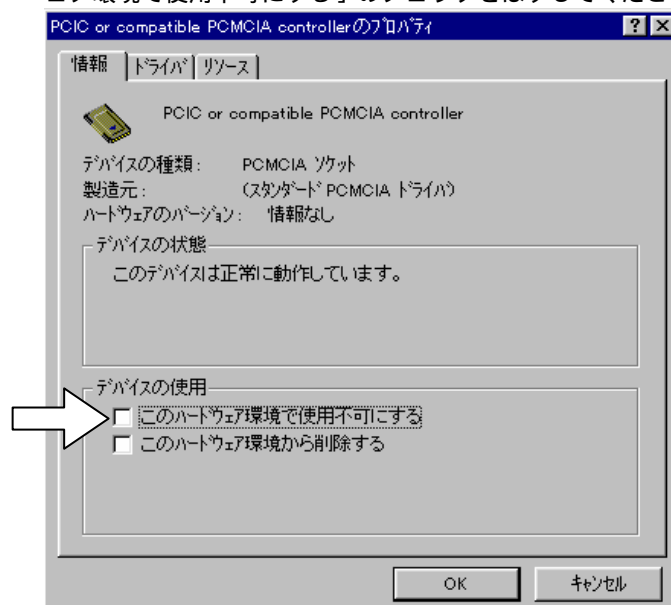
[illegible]

PCIC or compatible PCMCIA controllerのﾌﾟﾛﾊﾟﾃｨ

情報 | ﾄﾞﾗｲﾊﾞ | ﾘｿｰｽ

PCIC or compatible PCMCIA controller

ﾃﾞﾊﾞｲｽの種類: PCMCIA ｿｹｯﾄ
製造元: (ｽﾀﾝﾀﾞｰﾄﾞ PCMCIA ﾄﾞﾗｲﾊﾞ)
ﾊｰﾄﾞｳｪｱのﾊﾞｰｼﾞｮﾝ: 情報なし

ﾃﾞﾊﾞｲｽの状態
このﾃﾞﾊﾞｲｽは正常に動作しています。

ﾃﾞﾊﾞｲｽの使用
このﾊｰﾄﾞｳｪｱ環境で使用不可にする
このﾊｰﾄﾞｳｪｱ環境から削除する

OK
ｷｬﾝｾﾙ